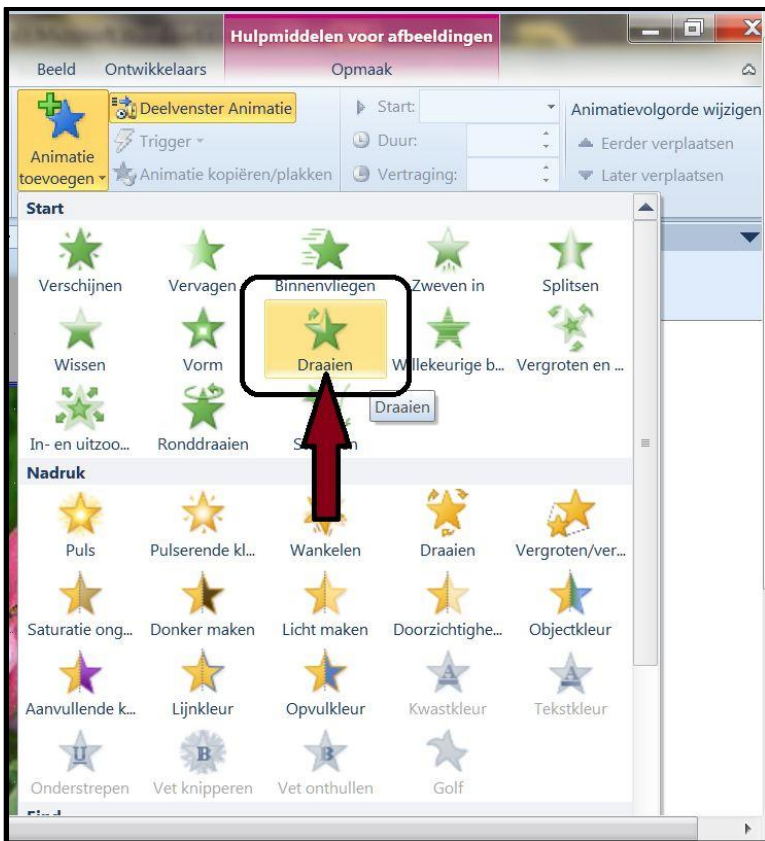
Hulpmiddelen voor afbeeldingen

Beeld Ontwikkelaars Opmaak

Animatie toevoegen

Deelvenster Animatie

Trigger

Animatie kopiëren/plakken

Start:

Duur:

Vertraging:

Animatievolgorde wijzigen

Eerder verplaatsen

Later verplaatsen

Start

Verschijnen Vervagen Binnenvliegen Zweven in Splitsen

Wissen Vorm Draaien Willekeurige b... Vergroten en ...

In- en uitzoo... Ronddraaien S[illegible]n

Draaien

Nadruk

Puls Pulserende kl... Wankelen Draaien Vergroten/ver...

Saturatie ong... Donker maken Licht maken Doorzichtighe... Objectkleur

Aanvullende k... Lijnkleur Opvulkleur Kwastkleur Tekstkleur

Onderstrepen Vet knipperen Vet onthullen Golf

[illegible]